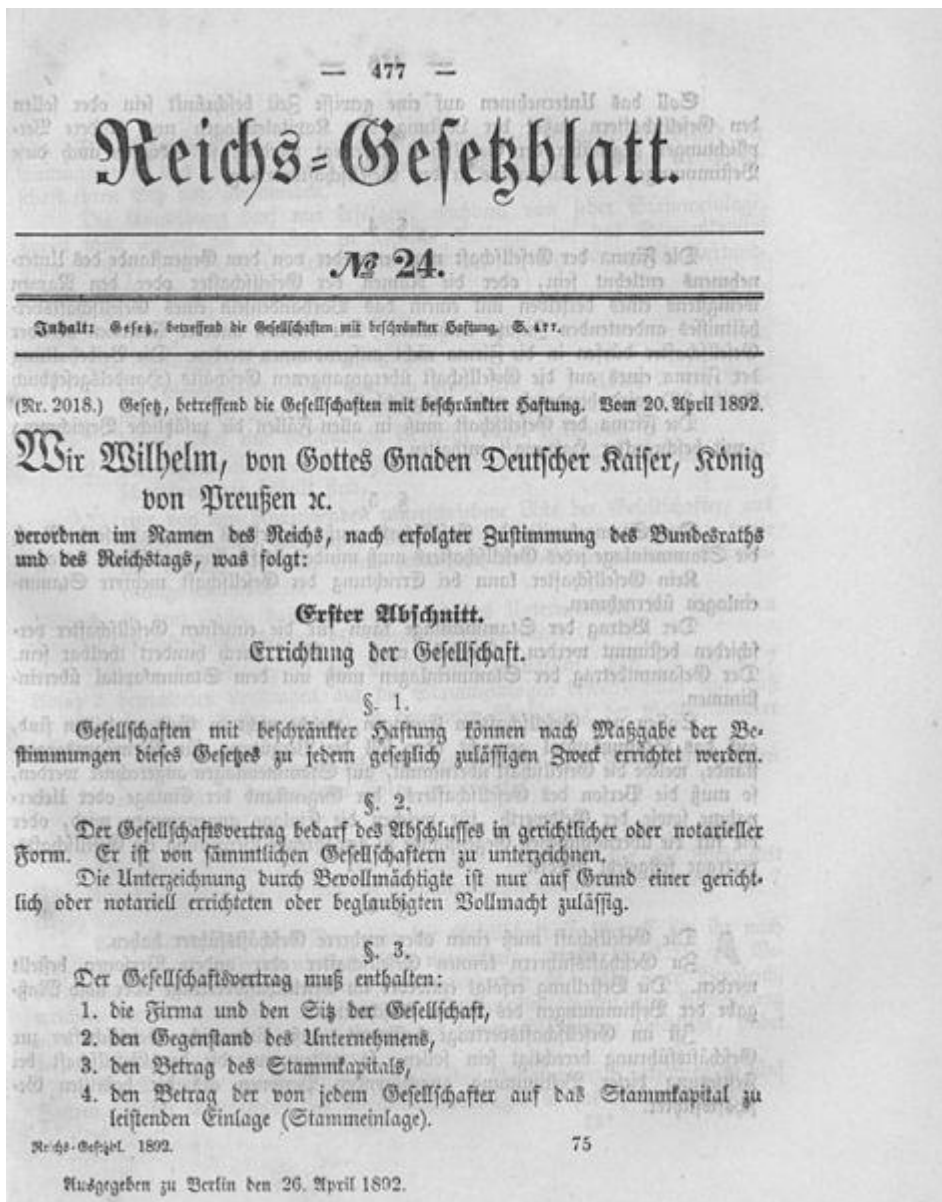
— 477 —

Reichs-Gesetzblatt.

№ 24.

Inhalt: Gesetz, betreffend die Gesellschaften mit beschränkter Haftung. S. 477.

(Nr. 2018.) Gesetz, betreffend die Gesellschaften mit beschränkter Haftung. Vom 20. April 1892.

Wir Wilhelm, von Gottes Gnaden Deutscher Kaiser, König von Preußen 2c.

verordnen im Namen des Reichs, nach erfolgter Zustimmung des Bundesraths und des Reichstags, was folgt:

Erster Abschnitt.
Errichtung der Gesellschaft.

§. 1.

Gesellschaften mit beschränkter Haftung können nach Maßgabe der Bestimmungen dieses Gesetzes zu jedem gesetzlich zulässigen Zweck errichtet werden.

§. 2.

Der Gesellschaftsvertrag bedarf des Abschlusses in gerichtlicher oder notarieller Form. Er ist von sämmtlichen Gesellschaftern zu unterzeichnen.

Die Unterzeichnung durch Bevollmächtigte ist nur auf Grund einer gerichtlich oder notariell errichteten oder beglaubigten Vollmacht zulässig.

§. 3.

Der Gesellschaftsvertrag muß enthalten:
1. die Firma und den Sitz der Gesellschaft,
2. den Gegenstand des Unternehmens,
3. den Betrag des Stammkapitals,
4. den Betrag der von jedem Gesellschafter auf das Stammkapital zu leistenden Einlage (Stammeinlage).

Reichs-Gesetzbl. 1892. 75

Ausgegeben zu Berlin den 26. April 1892.